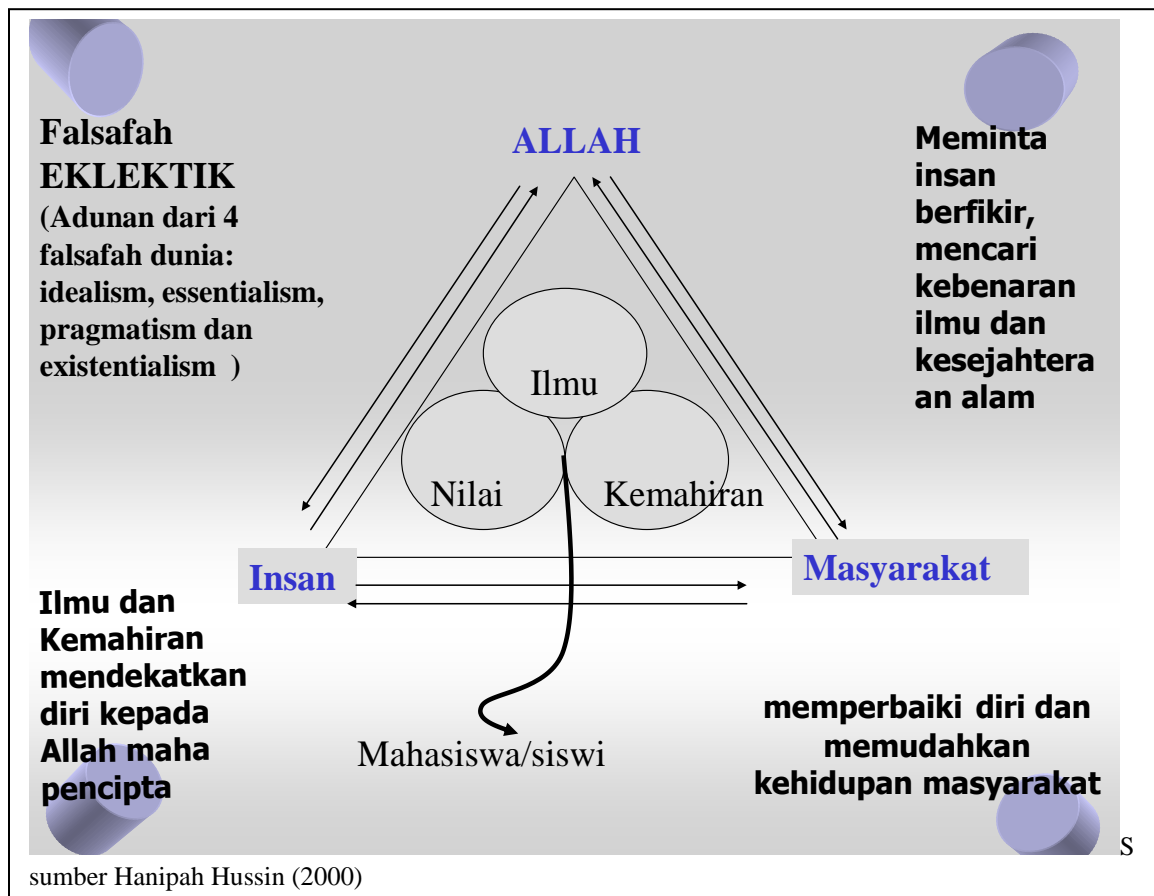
Falsafah EKLEKTIK (Adunan dari 4 falsafah dunia: idealism, essentialism, pragmatism dan existentialism )

ALLAH

Meminta insan berfikir, mencari kebenaran ilmu dan kesejahtera an alam

Ilmu

Nilai

Kemahiran

Insan

Masyarakat

Ilmu dan Kemahiran mendekatkan diri kepada Allah maha pencipta

Mahasiswa/siswi

memperbaiki diri dan memudahkan kehidupan masyarakat

S

sumber Hanipah Hussin (2000)